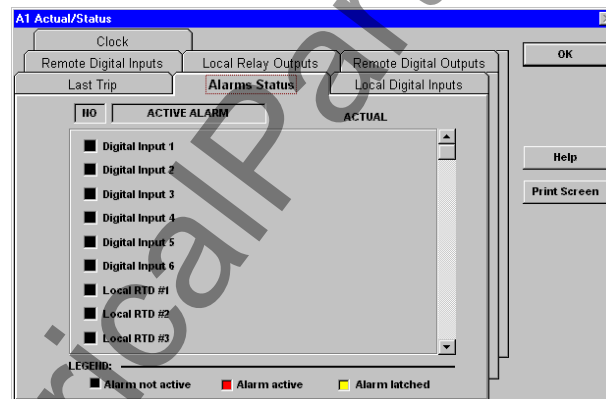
A1 Actual/Status

Clock

Remote Digital Inputs

Local Relay Outputs

Remote Digital Outputs

Last Trip

Alarms Status

Local Digital Inputs

OK

NO

ACTIVE ALARM

ACTUAL

Digital Input 1

Digital Input 2

Digital Input 3

Digital Input 4

Digital Input 5

Digital Input 6

Local RTD #1

Local RTD #2

Local RTD #3

Help

Print Screen

LEGEND:

Alarm not active

Alarm active

Alarm latched